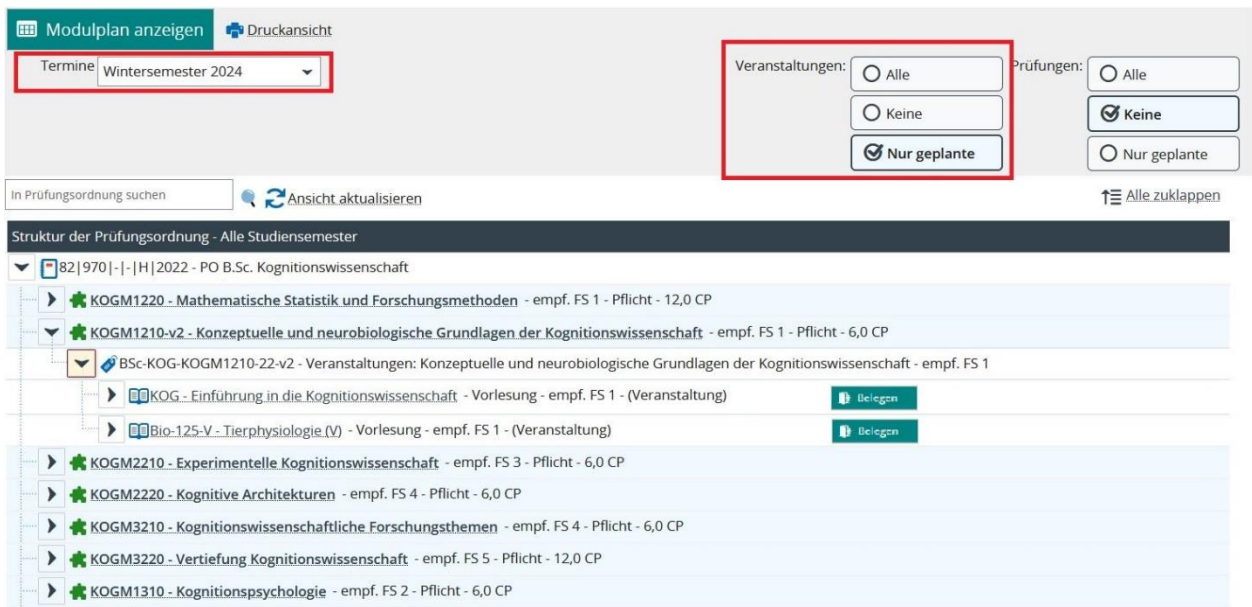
Modulplan anzeigen Druckansicht

Termine Wintersemester 2024

Veranstaltungen: Alle Keine Nur geplante

Prüfungen: Alle Keine Nur geplante

In Prüfungsordnung suchen

Ansicht aktualisieren

Alle zuklappen

Struktur der Prüfungsordnung - Alle Studiensemester

82|970|-|-|H|2022 - PO B.Sc. Kognitionswissenschaft

KOGM1220 - Mathematische Statistik und Forschungsmethoden - empf. FS 1 - Pflicht - 12,0 CP

KOGM1210-v2 - Konzeptuelle und neurobiologische Grundlagen der Kognitionswissenschaft - empf. FS 1 - Pflicht - 6,0 CP

BSc-KOG-KOGM1210-22-v2 - Veranstaltungen: Konzeptuelle und neurobiologische Grundlagen der Kognitionswissenschaft - empf. FS 1

KOG - Einführung in die Kognitionswissenschaft - Vorlesung - empf. FS 1 - (Veranstaltung) Belegen

Bio-125-V - Tierphysiologie (V) - Vorlesung - empf. FS 1 - (Veranstaltung) Belegen

KOGM2210 - Experimentelle Kognitionswissenschaft - empf. FS 3 - Pflicht - 6,0 CP

KOGM2220 - Kognitive Architekturen - empf. FS 4 - Pflicht - 6,0 CP

KOGM3210 - Kognitionswissenschaftliche Forschungsthemen - empf. FS 4 - Pflicht - 6,0 CP

KOGM3220 - Vertiefung Kognitionswissenschaft - empf. FS 5 - Pflicht - 12,0 CP

KOGM1310 - Kognitionspsychologie - empf. FS 2 - Pflicht - 6,0 CP